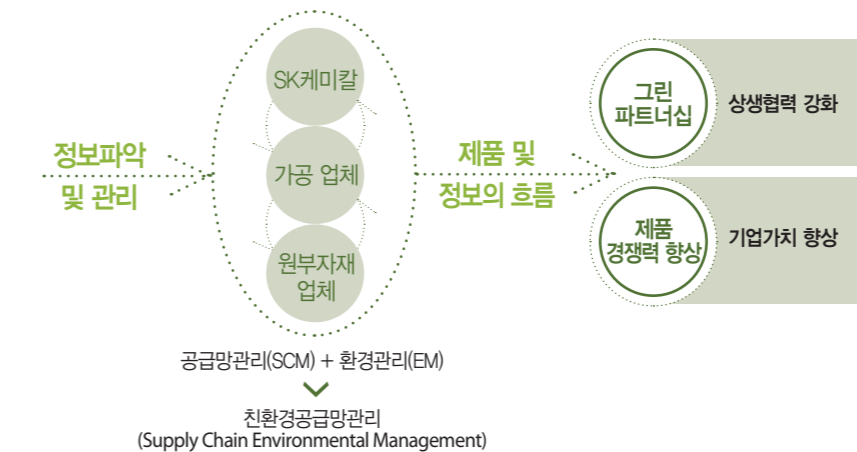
정보파악
및 관리

SK케미칼

가공 업체

원부자재
업체

공급망관리(SCM) + 환경관리(EM)

친환경공급망관리
(Supply Chain Environmental Management)

제품 및
정보의 흐름

그린
파트너십

상생협력 강화

제품
경쟁력 향상

기업가치 향상